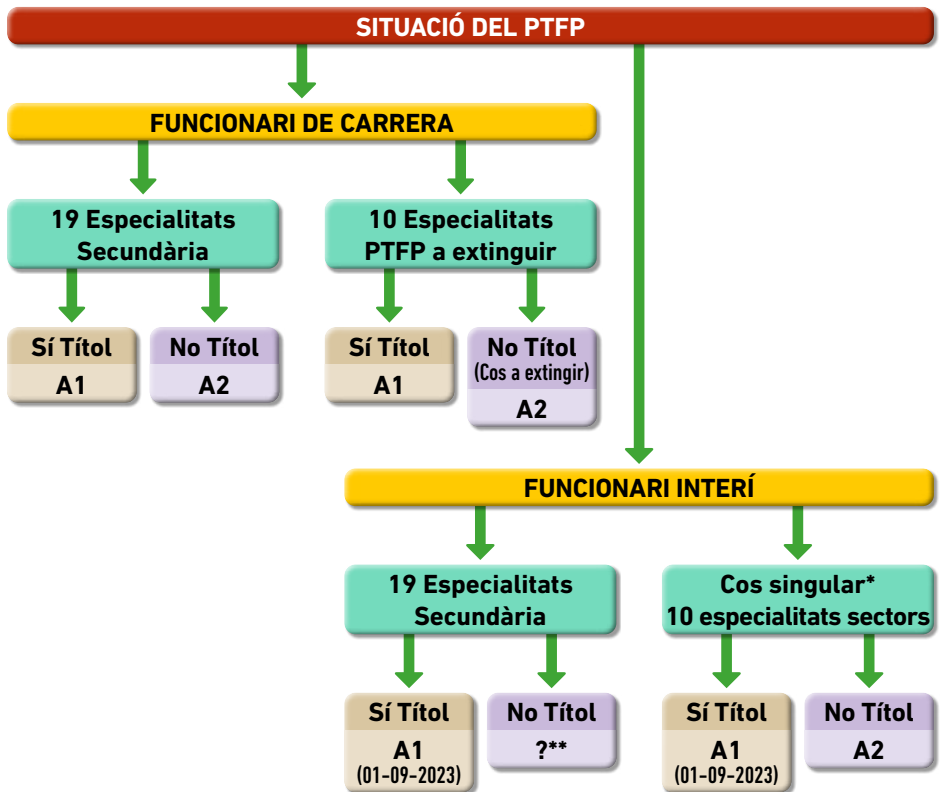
SITUACIÓ DEL PTFP

FUNCIONARI DE CARRERA

19 Especialitats Secundària

Sí Títol
A1

No Títol
A2

10 Especialitats PTFP a extinguir

Sí Títol
A1

No Títol
(Cos a extingir)
A2

FUNCIONARI INTERÍ

19 Especialitats Secundària

Sí Títol
A1
(01-09-2023)

No Títol
?**

Cos singular*
10 especialitats sectors

Sí Títol
A1
(01-09-2023)

No Títol
A2